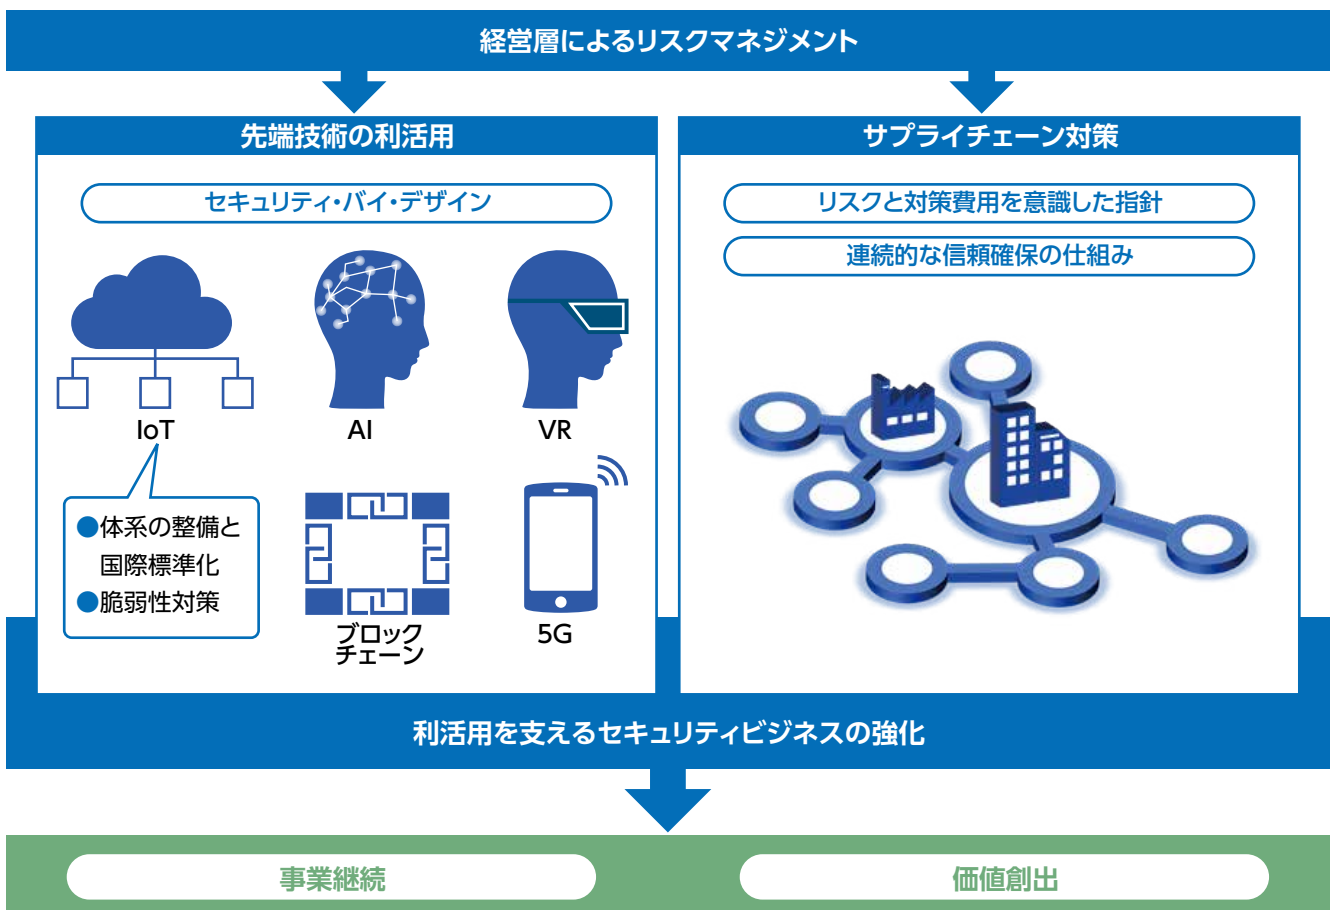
経営層によるリスクマネジメント

先端技術の利活用

セキュリティ・バイ・デザイン

IoT

AI

VR

●体系の整備と国際標準化
●脆弱性対策

ブロックチェーン

5G

サプライチェーン対策

リスクと対策費用を意識した指針

連続的な信頼確保の仕組み

利活用を支えるセキュリティビジネスの強化

事業継続

価値創出